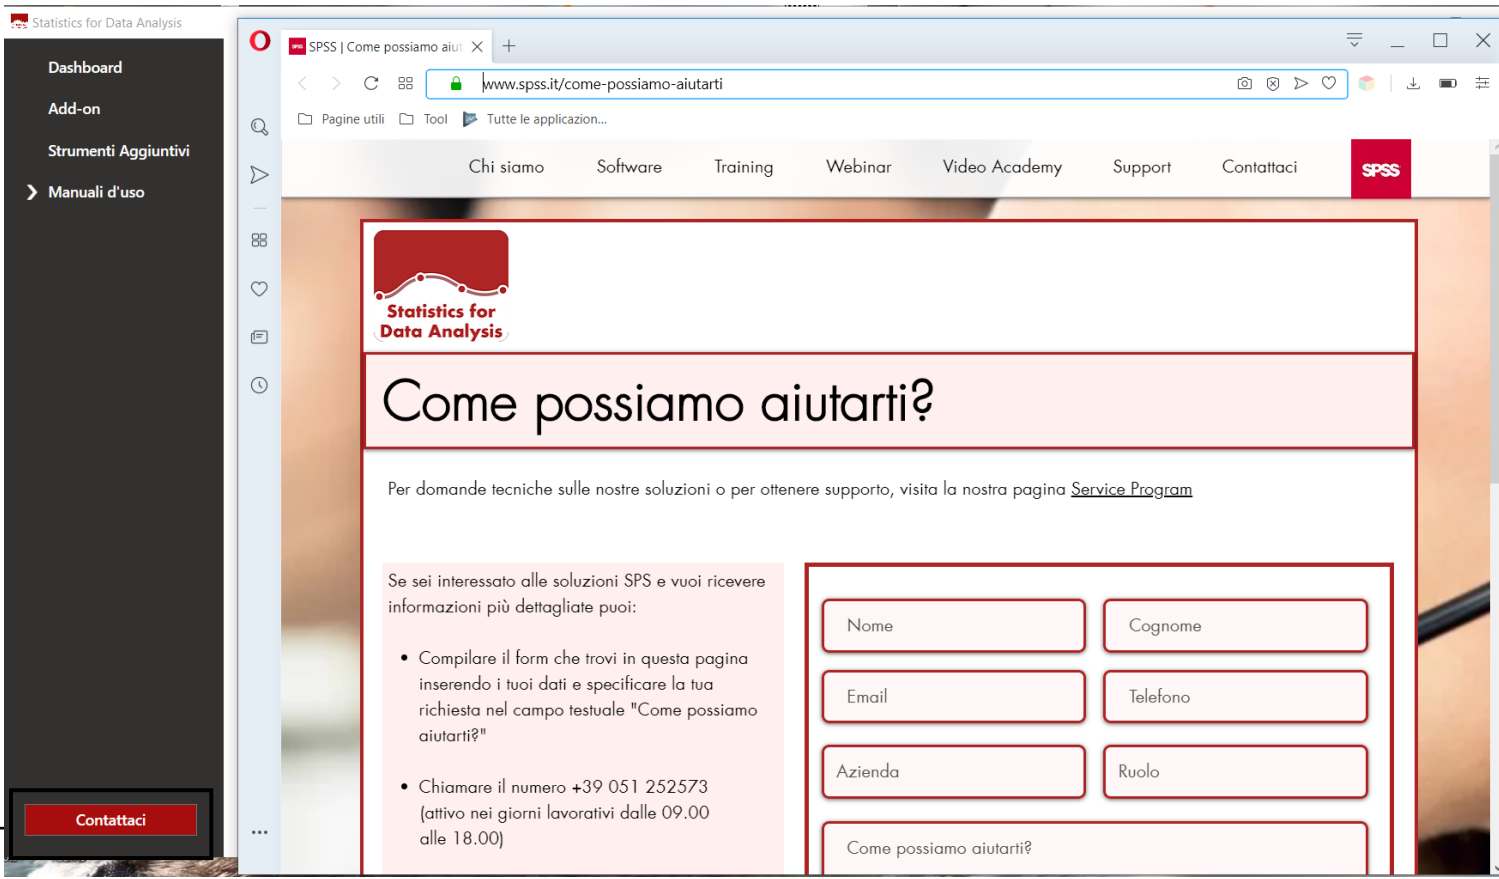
Statistics for Data Analysis

Dashboard

Add-on

Strumenti Aggiuntivi

Manuali d'uso

Contattaci

SPSS | Come possiamo aiut

www.spss.it/come-possiamo-aiutarti

Pagine utili  Tool  Tutte le applicazion...

Chi siamo  Software  Training  Webinar  Video Academy  Support  Contattaci  SPSS

Statistics for Data Analysis

Come possiamo aiutarti?

Per domande tecniche sulle nostre soluzioni o per ottenere supporto, visita la nostra pagina Service Program

Se sei interessato alle soluzioni SPS e vuoi ricevere informazioni più dettagliate puoi:

- Compilare il form che trovi in questa pagina inserendo i tuoi dati e specificare la tua richiesta nel campo testuale "Come possiamo aiutarti?"
- Chiamare il numero +39 051 252573 (attivo nei giorni lavorativi dalle 09.00 alle 18.00)

Nome
Cognome
Email
Telefono
Azienda
Ruolo
Come possiamo aiutarti?